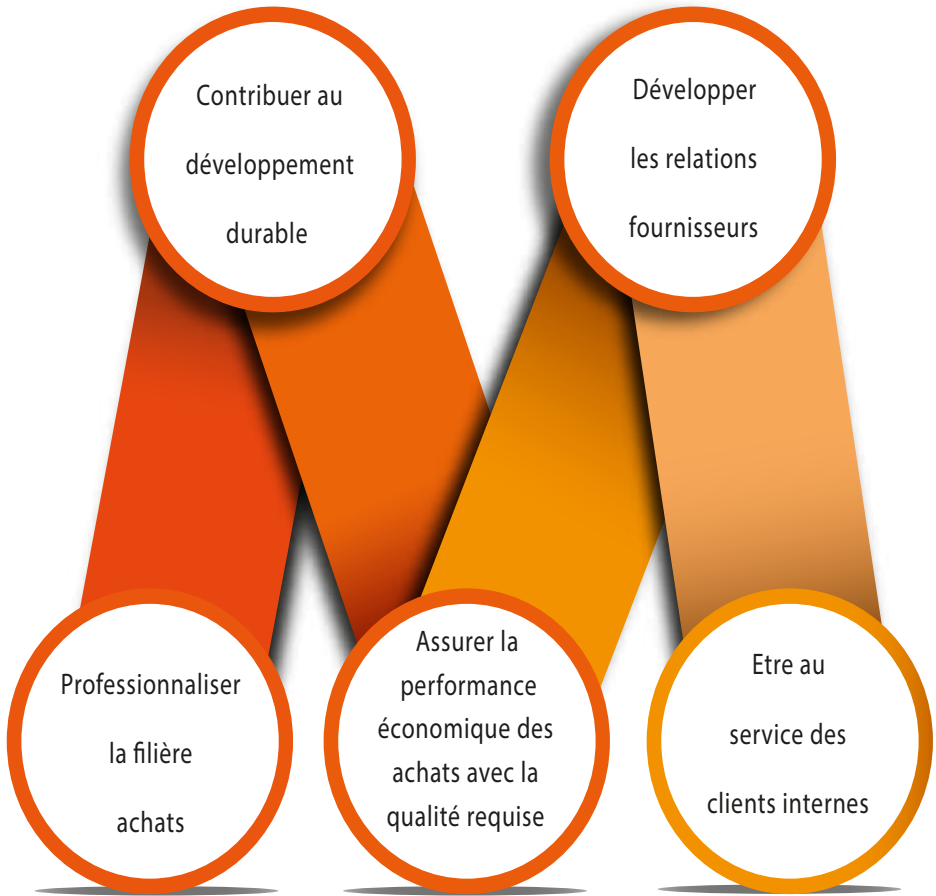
Contribuer au développement durable

Développer les relations fournisseurs

Professionnaliser la filière achats

Assurer la performance économique des achats avec la qualité requise

Etre au service des clients internes